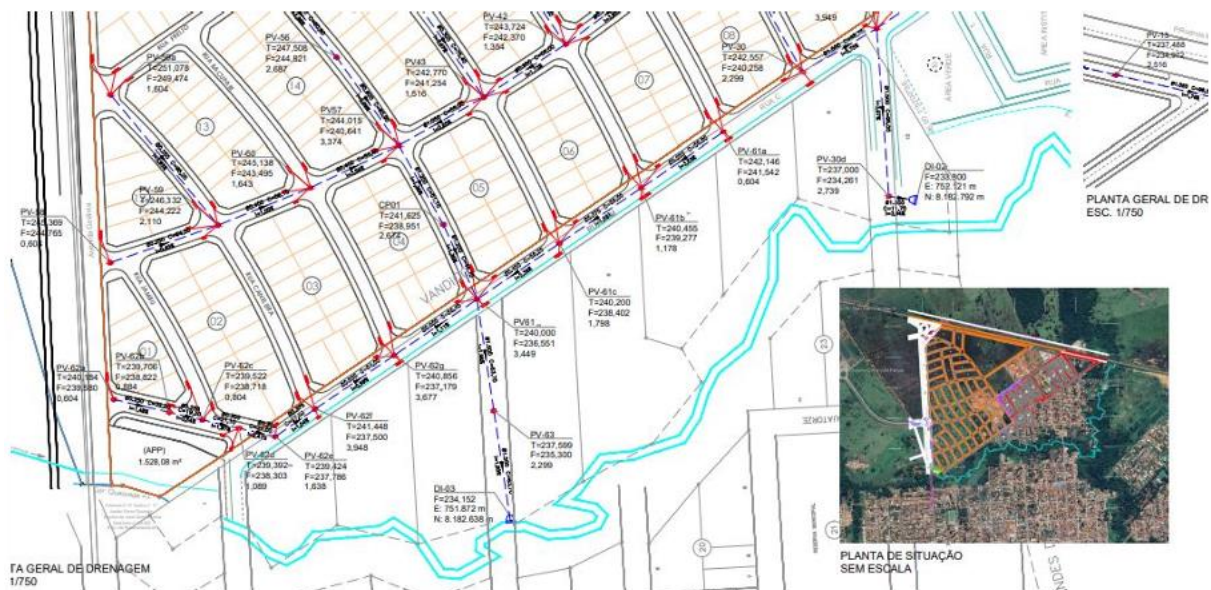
PV-42
T=243,724
F=242,370
1,354

3,949

PV-56
T=247,508
F=244,821
2,687

PV-58
T=251,078
F=249,474
1,604

PV43
T=242,770
F=241,254
1,516

PV-30
T=242,557
F=240,258
2,299

08

07

14

13

06

05

04

03

02

01

PV57
T=244,015
F=240,641
3,374

PV-60
T=245,138
F=243,495
1,643

PV-59
T=246,332
F=244,222
2,110

CP01
T=241,625
F=238,951
2,674

PV-61a
T=242,146
F=241,542
0,604

PV-30d
T=237,000
F=234,261
2,739

DI-02
F=233,800
E: 752.121 m
N: 8.182.792 m

PV-61b
T=240,455
F=239,277
1,178

PV-61c
T=240,200
F=238,402
1,798

PV-61
T=240,000
F=236,551
3,449

PV-5?
T=245,369
F=244,765
0,604

PV-62a
T=240,184
F=239,580
0,604

PV-62b
T=239,706
F=238,822
0,884

PV-62c
T=239,522
F=238,718
0,804

PV-62g
T=240,856
F=237,179
3,677

PV-62f
T=241,448
F=237,500
3,948

PV-62d
T=239,392
F=238,303
1,089

PV-62e
T=239,424
F=237,786
1,638

PV-63
T=237,599
F=235,300
2,299

DI-03
F=234,152
E: 751,872 m
N: 8.182.638 m

(APP)
1.528,08 m²

VANDI

ÁREA VERDE

RUA

PV-13
T=237,488
F=234,972
2,516

PLANTA GERAL DE DR
ESC. 1/750

TA GERAL DE DRENAGEM
1/750

PLANTA DE SITUAÇÃO
SEM ESCALA